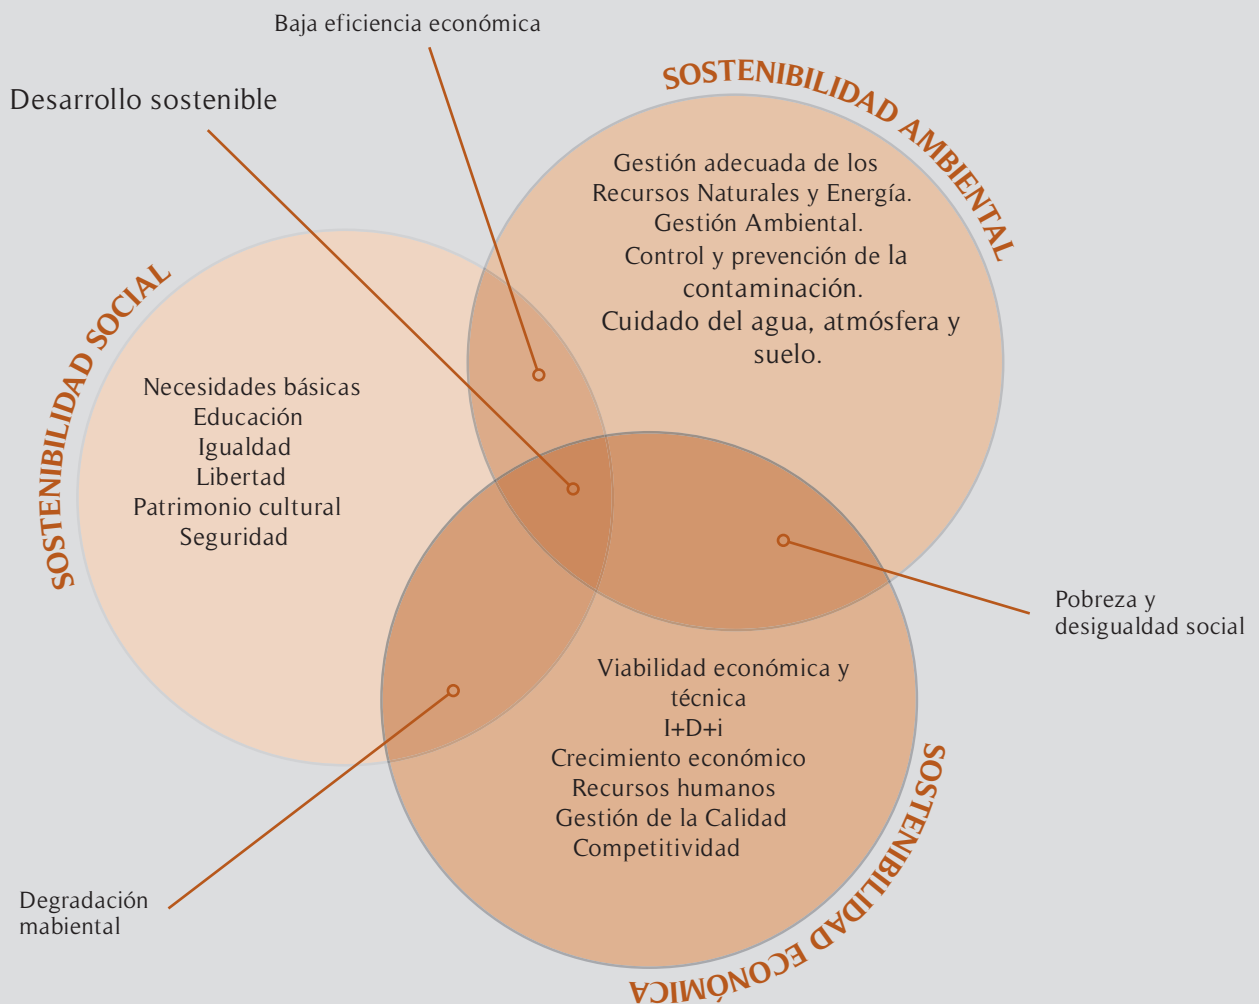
Baja eficiencia económica

Desarrollo sostenible

SOSTENIBILIDAD AMBIENTAL

Gestión adecuada de los Recursos Naturales y Energía.
Gestión Ambiental.
Control y prevención de la contaminación.
Cuidado del agua, atmósfera y suelo.

SOSTENIBILIDAD SOCIAL

Necesidades básicas
Educación
Igualdad
Libertad
Patrimonio cultural
Seguridad

Pobreza y desigualdad social

Viabilidad económica y técnica
I+D+i
Crecimiento económico
Recursos humanos
Gestión de la Calidad
Competitividad

Degradación mabiental

SOSTENIBILIDAD ECONÓMICA